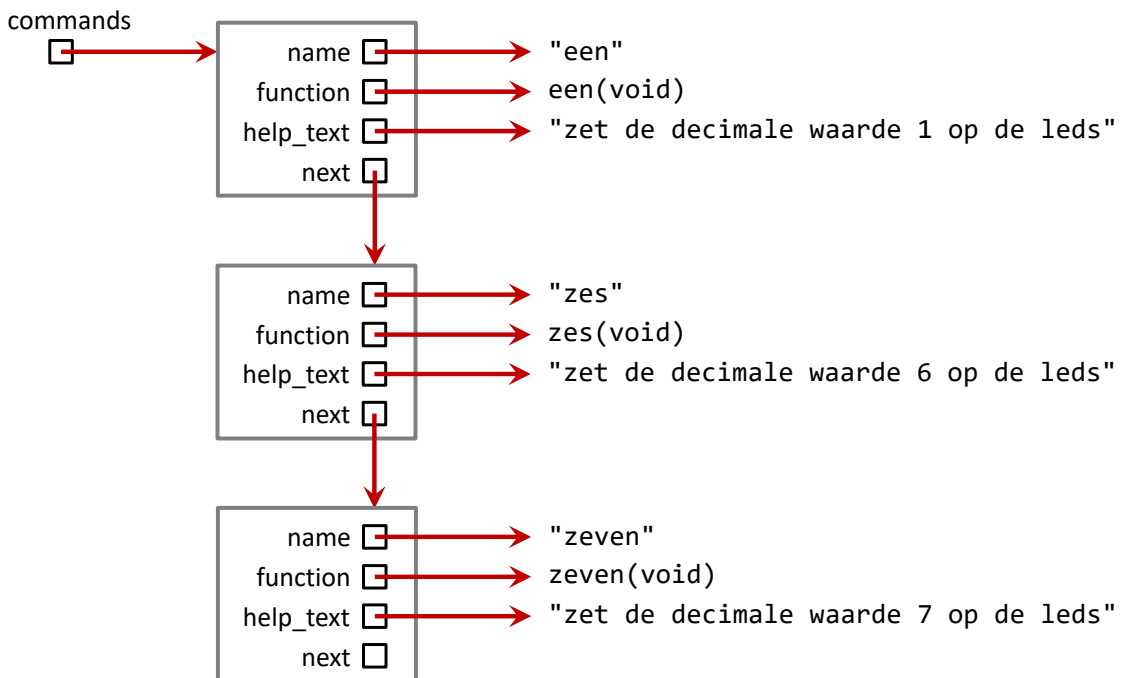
commands

name
function
help_text
next

"een"
een(void)
"zet de decimale waarde 1 op de leds"

name
function
help_text
next

"zes"
zes(void)
"zet de decimale waarde 6 op de leds"

name
function
help_text
next

"zeven"
zeven(void)
"zet de decimale waarde 7 op de leds"